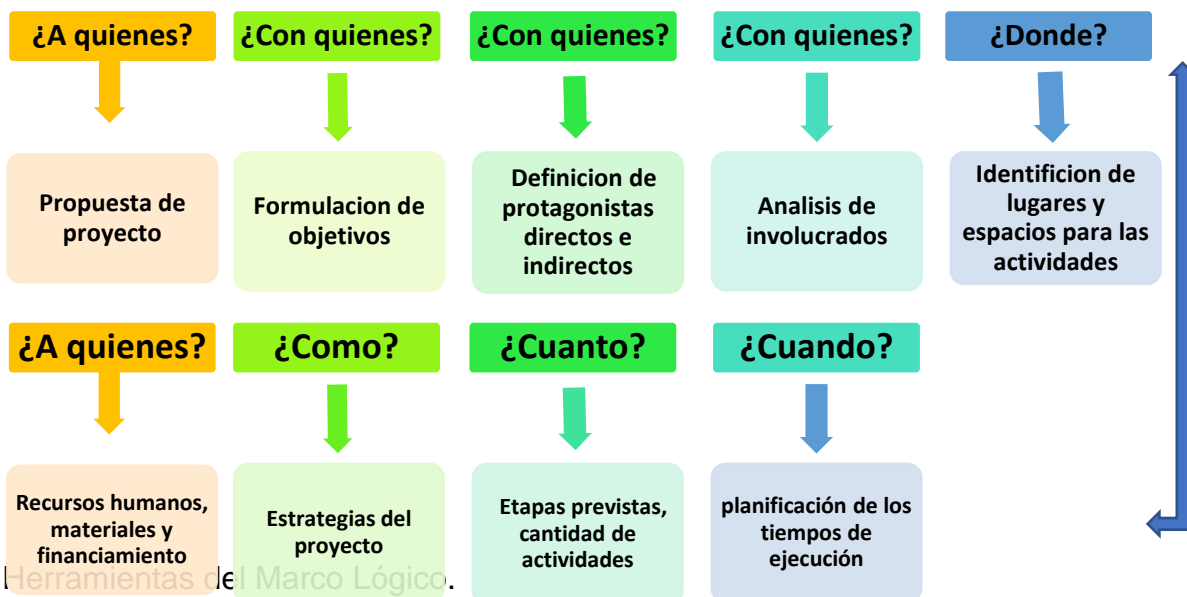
¿A quienes?

Propuesta de proyecto

¿Con quienes?

Formulacion de objetivos

¿Con quienes?

Definicion de protagonistas directos e indirectos

¿Con quienes?

Analisis de involucrados

¿Donde?

Identificion de lugares y espacios para las actividades

¿A quienes?

Recursos humanos, materiales y financiamiento

¿Como?

Estrategias del proyecto

¿Cuanto?

Etapas previstas, cantidad de actividades

¿Cuando?

planificación de los tiempos de ejecución

Herramientas del Marco Lógico.